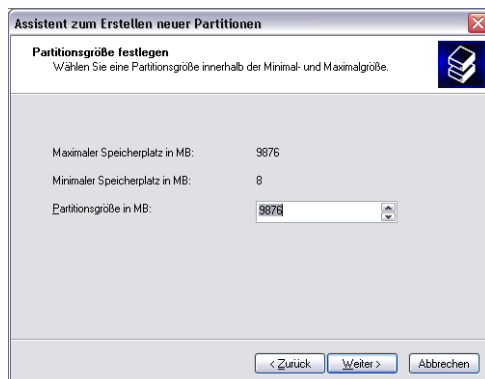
Assistent zum Erstellen neuer Partitionen

Partitionsgröße festlegen
Wählen Sie eine Partitionsgröße innerhalb der Minimal- und Maximalgröße.

Maximaler Speicherplatz in MB: 9876

Minimaler Speicherplatz in MB: 8

Partitionsgröße in MB: 9876

< Zurück | Weiter > | Abbrechen